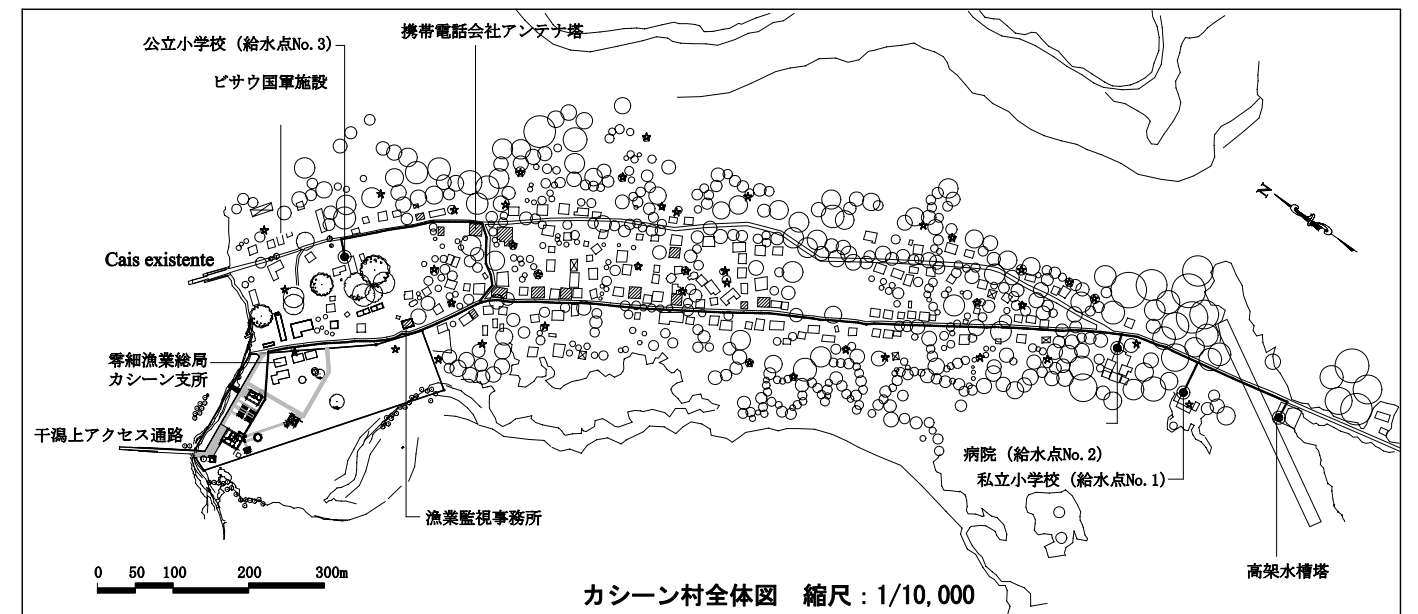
公立小学校（給水点No. 3）

携帯電話会社アンテナ塔

ビサウ国軍施設

N

Cais existente

零細漁業総局
カシーン支所

干潟上アクセス通路

漁業監視事務所

病院（給水点No. 2）

私立小学校（給水点No. 1）

高架水槽塔

0 50 100 200 300m

カシーン村全体図　縮尺：1/10,000